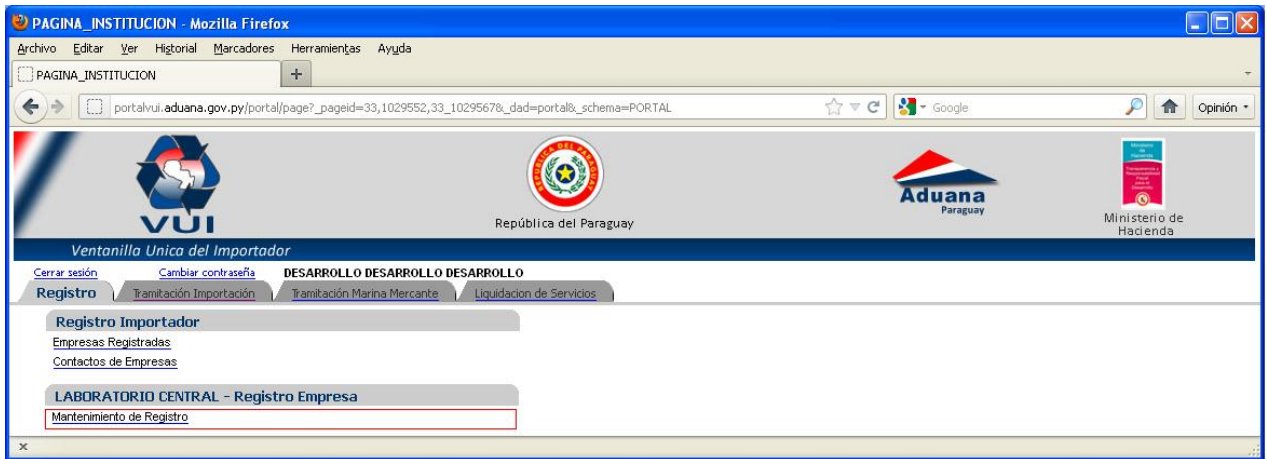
PAGINA_INSTITUCION - Mozilla Firefox

Archivo Editar Ver Historial Marcadores Herramientas Ayuda

PAGINA_INSTITUCION

portalvui.aduana.gov.py/portal/page?_pageid=33,1029552,33_1029567&_dad=portal&_schema=PORTAL

Google

Opinión

VUI

REPUBLICA DEL PARAGUAY

República del Paraguay

Aduana Paraguay

Ministerio de Hacienda

Ventanilla Unica del Importador

Cerrar sesión Cambiar contraseña DESARROLLO DESARROLLO DESARROLLO

Registro Tramitación Importación Tramitación Marina Mercante Liquidacion de Servicios

Registro Importador

Empresas Registradas

Contactos de Empresas

LABORATORIO CENTRAL - Registro Empresa

Mantenimiento de Registro

×